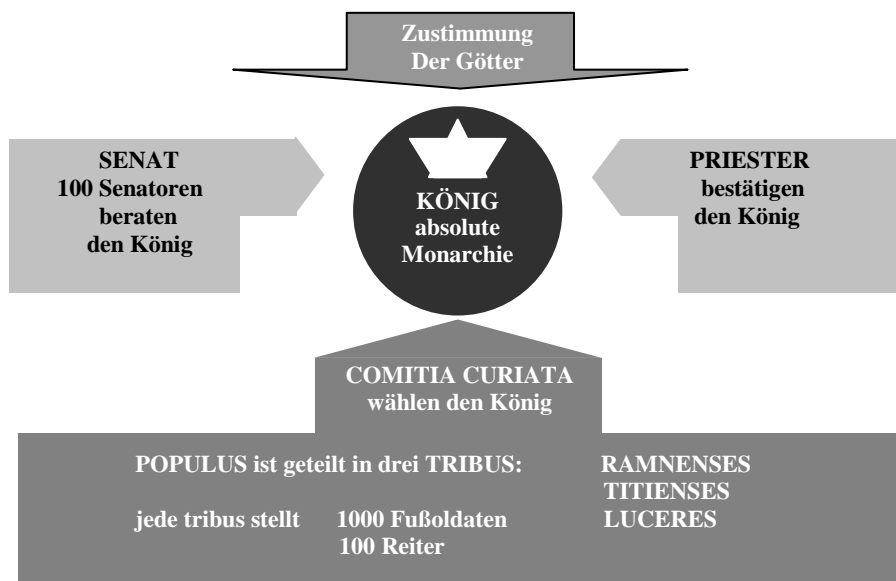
Zustimmung
Der Götter

SENAT
100 Senatoren
beraten
den König

KÖNIG
absolute
Monarchie

PRIESTER
bestätigen
den König

COMITIA CURIATA
wählen den König

POPULUS ist geteilt in drei TRIBUS: RAMNENSES
TITIENSES
LUCERES

jede tribus stellt 1000 Fußoldaten
100 Reiter